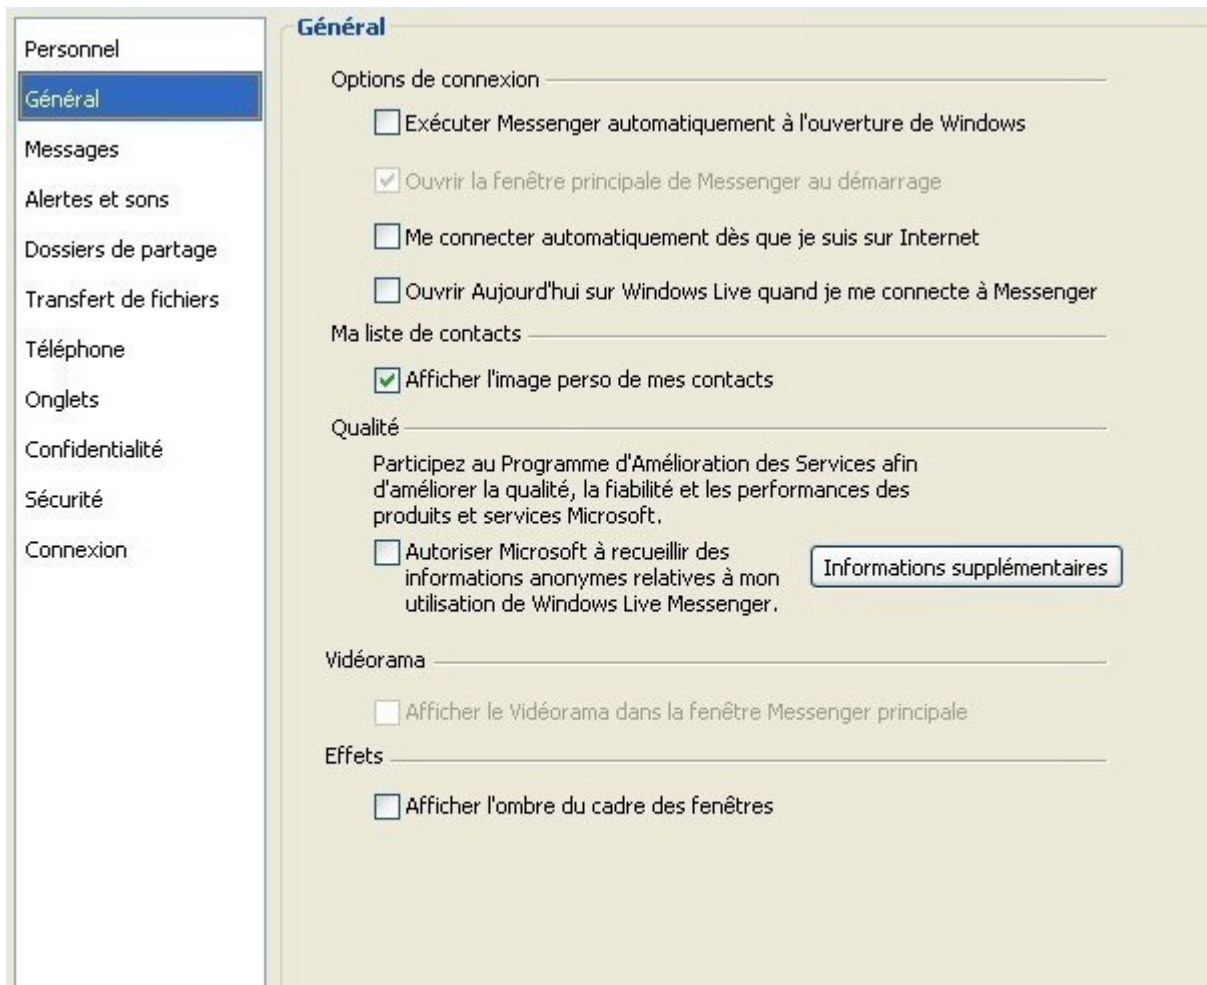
Personnel
Général
Messages
Alertes et sons
Dossiers de partage
Transfert de fichiers
Téléphone
Onglets
Confidentialité
Sécurité
Connexion

Général

Options de connexion

Exécuter Messenger automatiquement à l'ouverture de Windows

Ouvrir la fenêtre principale de Messenger au démarrage

Me connecter automatiquement dès que je suis sur Internet

Ouvrir Aujourd'hui sur Windows Live quand je me connecte à Messenger

Ma liste de contacts

Afficher l'image perso de mes contacts

Qualité

Participez au Programme d'Amélioration des Services afin d'améliorer la qualité, la fiabilité et les performances des produits et services Microsoft.

Autoriser Microsoft à recueillir des informations anonymes relatives à mon utilisation de Windows Live Messenger.

Informations supplémentaires

Vidéorama

Afficher le Vidéorama dans la fenêtre Messenger principale

Effets

Afficher l'ombre du cadre des fenêtres